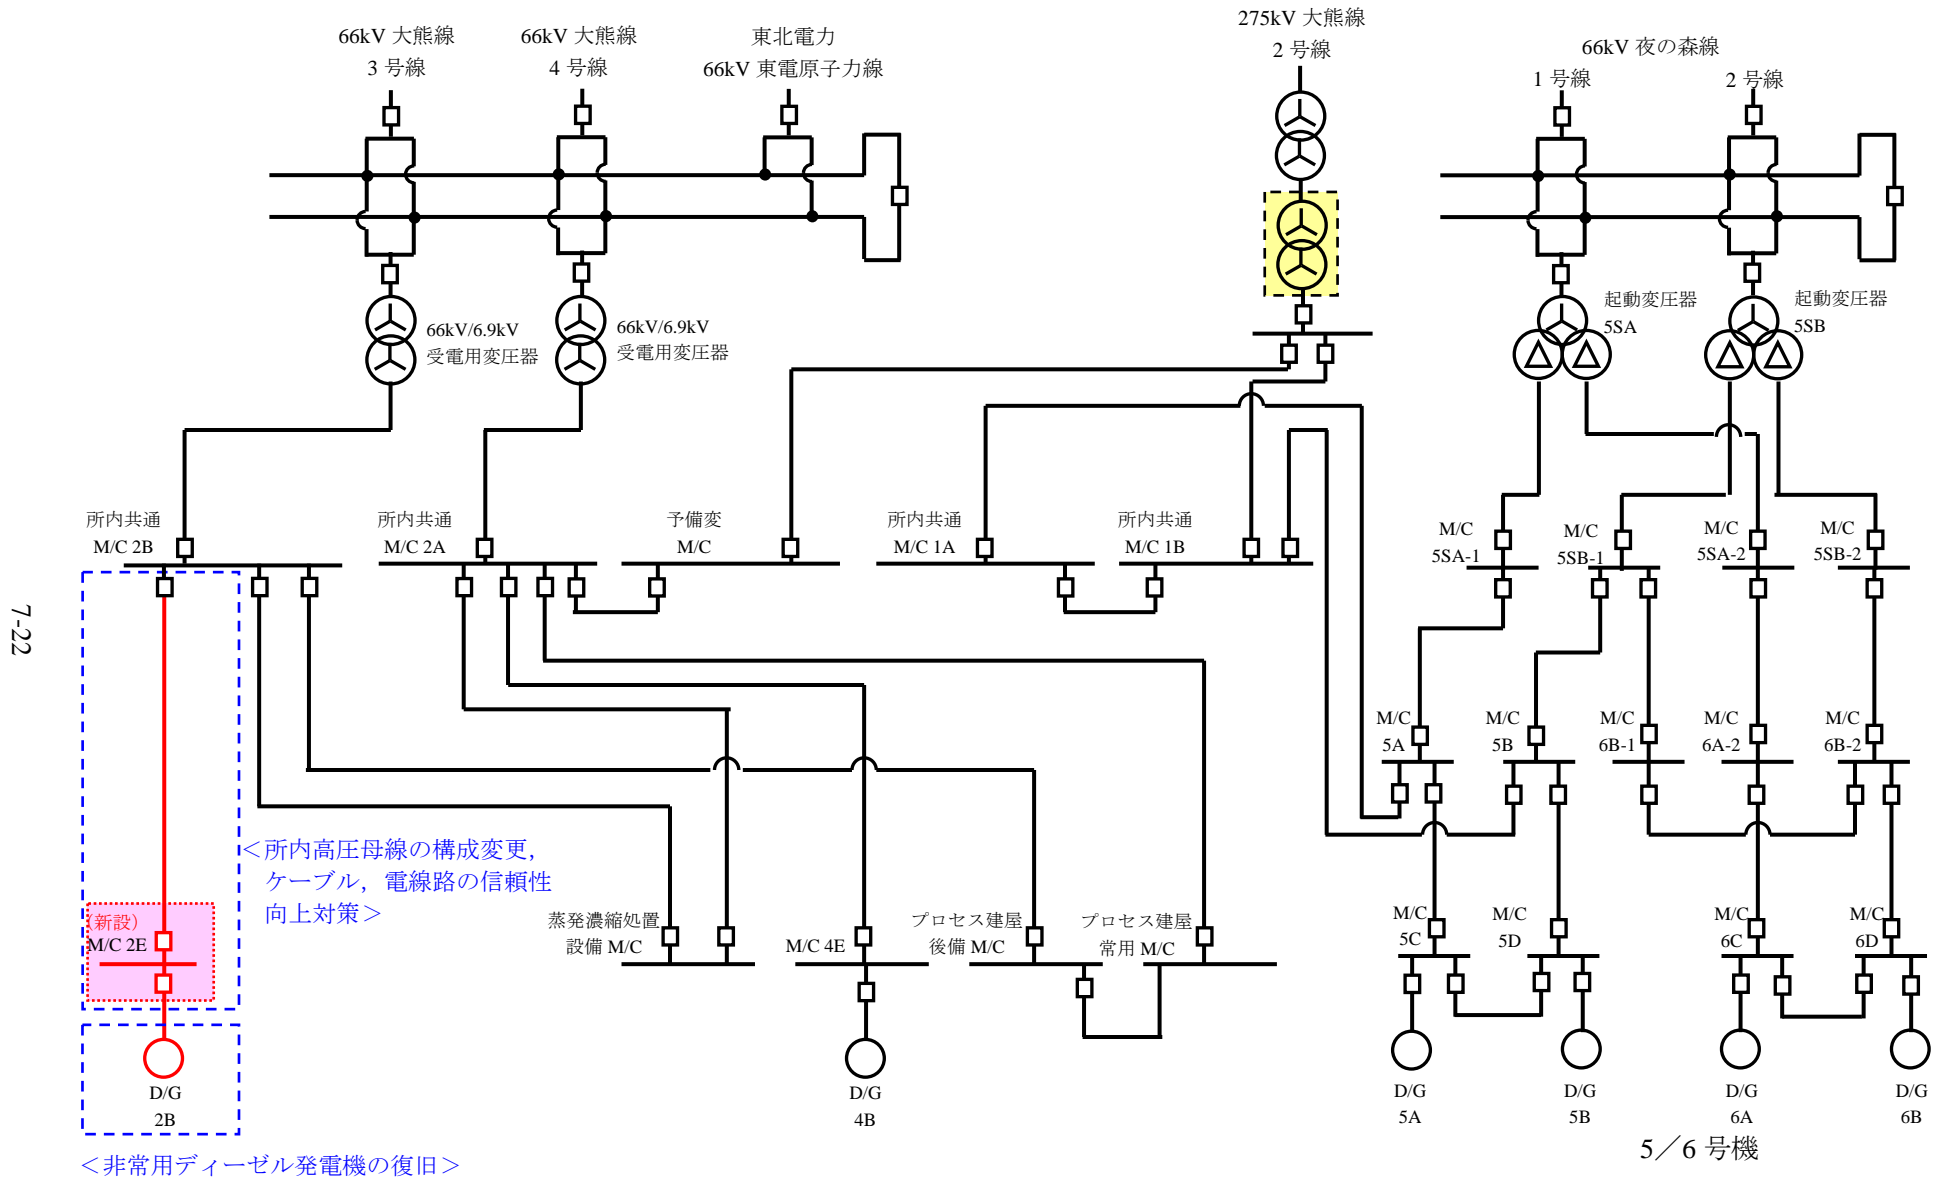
66kV 大熊線
3 号線

66kV 大熊線
4 号線

東北電力
66kV 東電原子力線

275kV 大熊線
2 号線

66kV 夜の森線
1 号線
2 号線

66kV/6.9kV
受電用変圧器

66kV/6.9kV
受電用変圧器

起動変圧器
5SA

起動変圧器
5SB

所内共通
M/C 2B

所内共通
M/C 2A

予備変
M/C

所内共通
M/C 1A

所内共通
M/C 1B

M/C
5SA-1

M/C
5SB-1

M/C
5SA-2

M/C
5SB-2

7-22

M/C
5A

M/C
5B

M/C
6B-1

M/C
6A-2

M/C
6B-2

＜所内高圧母線の構成変更，
ケーブル，電線路の信頼性
向上対策＞

(新設)
M/C 2E

蒸発濃縮処理
設備 M/C

M/C 4E

プロセス建屋
後備 M/C

プロセス建屋
常用 M/C

M/C
5C

M/C
5D

M/C
6C

M/C
6D

D/G
2B

D/G
4B

D/G
5A

D/G
5B

D/G
6A

D/G
6B

5／6 号機

＜非常用ディーゼル発電機の復旧＞